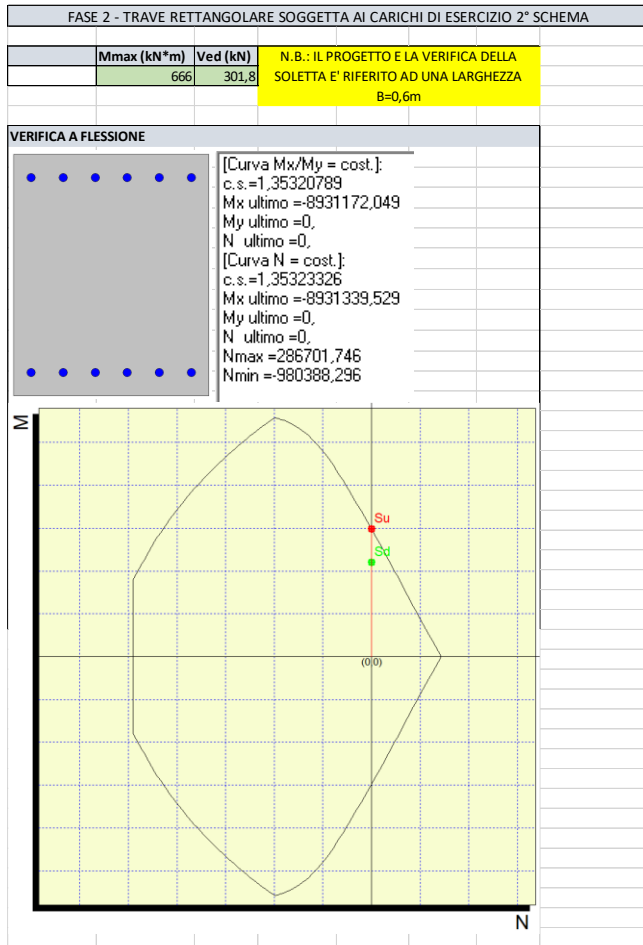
FASE 2 - TRAVE RETTANGOLARE SOGGETTA AI CARICHI DI ESERCIZIO 2° SCHEMA

| Mmax (kN*m) | Ved (kN) |
|---|---|
| 666 | 301,8 |

N.B.: IL PROGETTO E LA VERIFICA DELLA SOLETTA E' RIFERITO AD UNA LARGHEZZA B=0,6m

VERIFICA A FLESSIONE

[Curva Mx/My = cost.]:
c.s.=1,35320789
Mx ultimo =-8931172,049
My ultimo =0,
N ultimo =0,
[Curva N = cost.]:
c.s.=1,35323326
Mx ultimo =-8931339,529
My ultimo =0,
N ultimo =0,
Nmax =286701,746
Nmin =-980388,296

M

Su

Sd

(0,0)

N